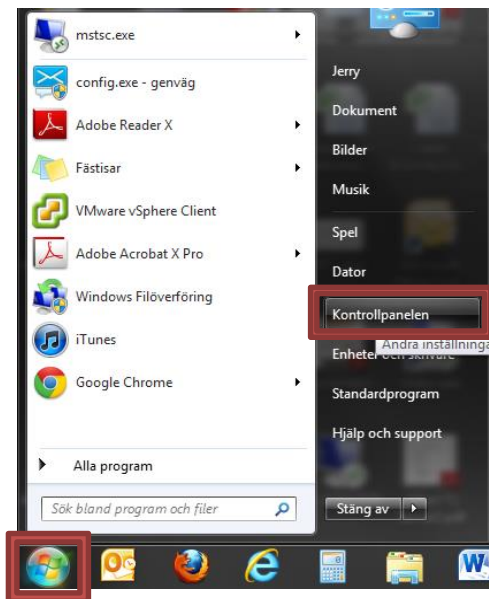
mstsc.exe
config.exe - genväg
Adobe Reader X
Fästisar
VMware vSphere Client
Adobe Acrobat X Pro
Windows Filöverföring
iTunes
Google Chrome
Alla program
Sök bland program och filer

Jerry
Dokument
Bilder
Musik
Spel
Dator
Kontrollpanelen
Andra inställninga
Enheter och skrivare
Standardprogram
Hjälp och support
Stäng av